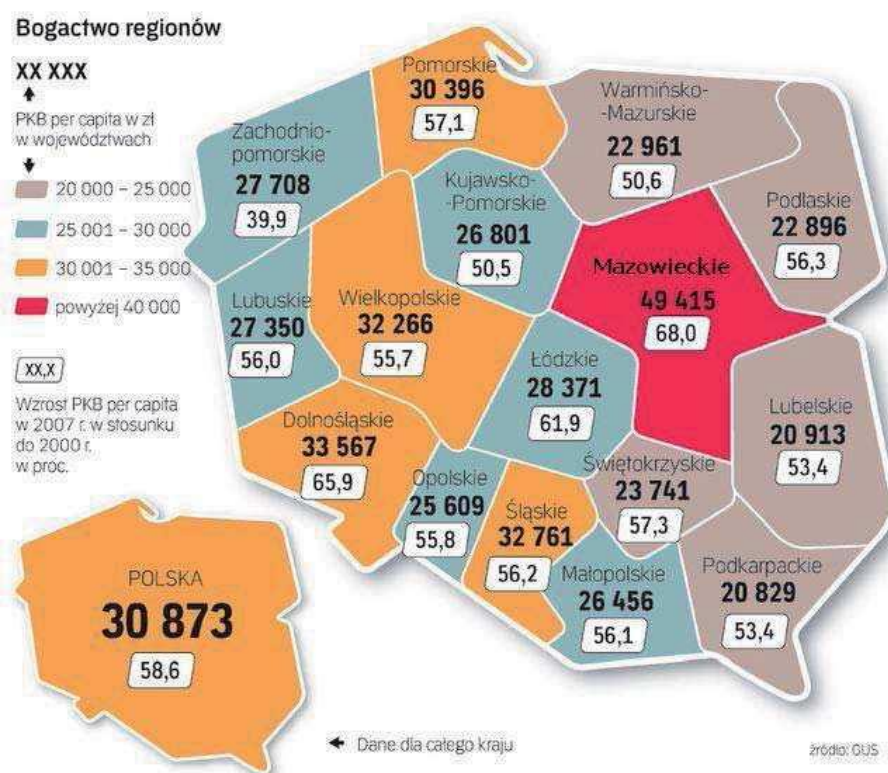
Bogactwo regionów

XX XXX

PKB per capita w zł w województwach

20 000 – 25 000

25 001 – 30 000

30 001 – 35 000

powyżej 40 000

XX,X

Wzrost PKB per capita w 2007 r. w stosunku do 2000 r. w proc.

Pomorskie
30 396
57,1

Warmińsko-Mazurskie
22 961
50,6

Zachodniopomorskie
27 708
39,9

Kujawsko-Pomorskie
26 801
50,5

Podlaskie
22 896
56,3

Mazowieckie
49 415
68,0

Lubuskie
27 350
56,0

Wielkopolskie
32 266
55,7

Łódzkie
28 371
61,9

Lubelskie
20 913
53,4

Dolnośląskie
33 567
65,9

Świętokrzyskie
23 741
57,3

Opolskie
25 609
55,8

Śląskie
32 761
56,2

Małopolskie
26 456
56,1

Podkarpackie
20 829
53,4

POLSKA
30 873
58,6

Dane dla całego kraju

źródło: GUS